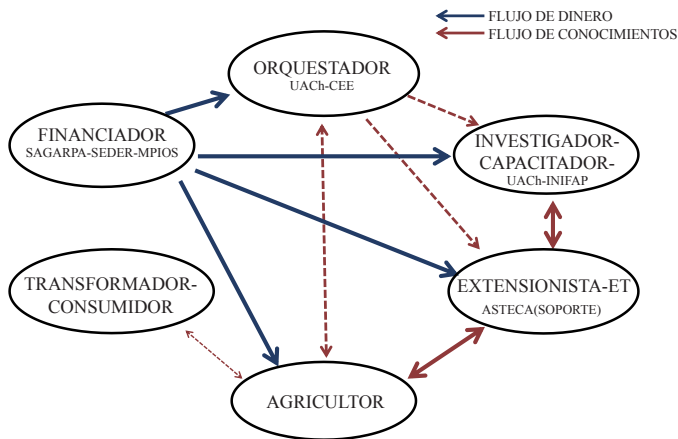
FLUJO DE DINERO
FLUJO DE CONOCIMIENTOS

ORQUESTADOR
UACh-CEE

FINANCIADOR
SAGARPA-SEDER-MPIOS

INVESTIGADOR-CAPACITADOR-
UACh-INIFAP

TRANSFORMADOR-CONSUMIDOR

EXTENSIONISTA-ET
ASTECA(SOPORTE)

AGRICULTOR